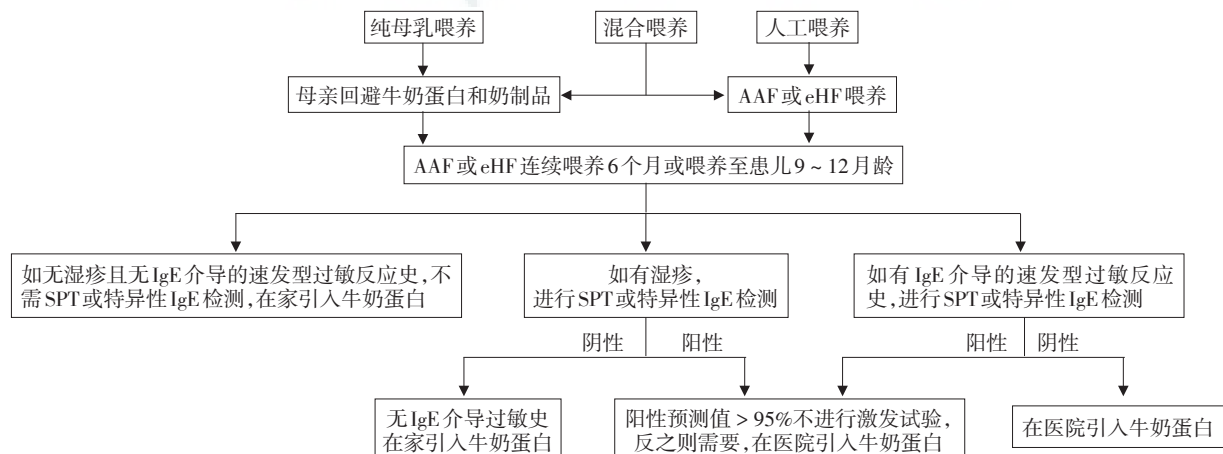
纯母乳喂养

混合喂养

人工喂养

母亲回避牛奶蛋白和奶制品

AAF或eHF喂养

AAF或eHF连续喂养6个月或喂养至患儿9 ~ 12月龄

如无湿疹且无IgE介导的速发型过敏反应史,不需SPT或特异性IgE检测,在家引入牛奶蛋白

如有湿疹,进行SPT或特异性IgE检测

如有IgE介导的速发型过敏反应史,进行SPT或特异性IgE检测

阴性

阳性

阳性

阴性

无IgE介导过敏史在家引入牛奶蛋白

阳性预测值 > 95%不进行激发试验,反之则需要,在医院引入牛奶蛋白

在医院引入牛奶蛋白